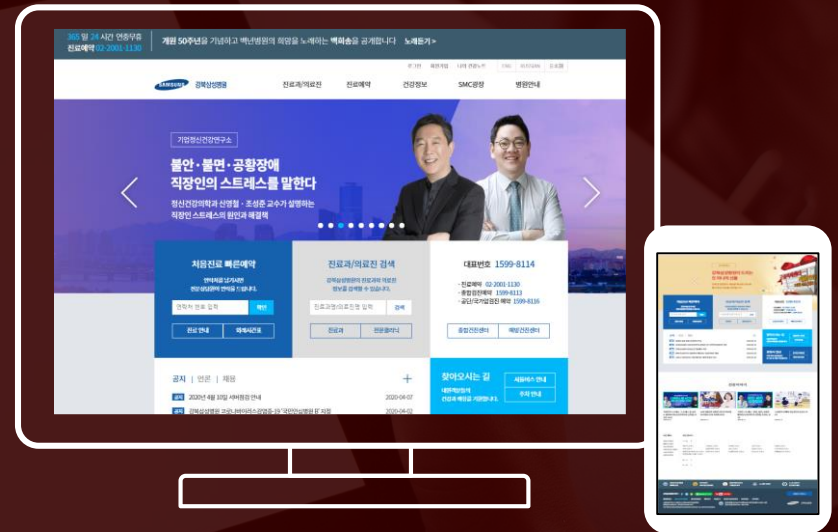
365 일 24 시간 연중무휴
진료예약 02-2001-1130

개원 50주년을 기념하고 백년병원의 희망을 노래하는 백희송을 공개합니다 노래듣기 >

SAMSUNG 강북삼성병원

진료과/의료진 진료예약 건강정보 SMC광장 병원안내

기업정신건강연구소

불안 · 불면 · 공황장애
직장인의 스트레스를 말한다

정신건강의학과 신영철 · 조성준 교수가 설명하는
직장인 스트레스의 원인과 해결책

처음진료 빠른예약

진료안내 외래시간표

진료과/의료진 검색

강북삼성병원의 진료과와 의료진
정보를 검색해 볼 수 있습니다.

검색

진료과 전문클리닉

대표번호 1599-8114

- 진료예약 02-2001-1130
- 종합검진예약 1599-8113
- 공단/국가검진 예약 1599-8116

종합검진센터 예방검진센터

공지 | 언론 | 채용

2020년 4월 10일 서비스점검 안내 2020-04-07

2020-04-02

찾아오시는 길

셔틀버스 안내
주차 안내

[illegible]